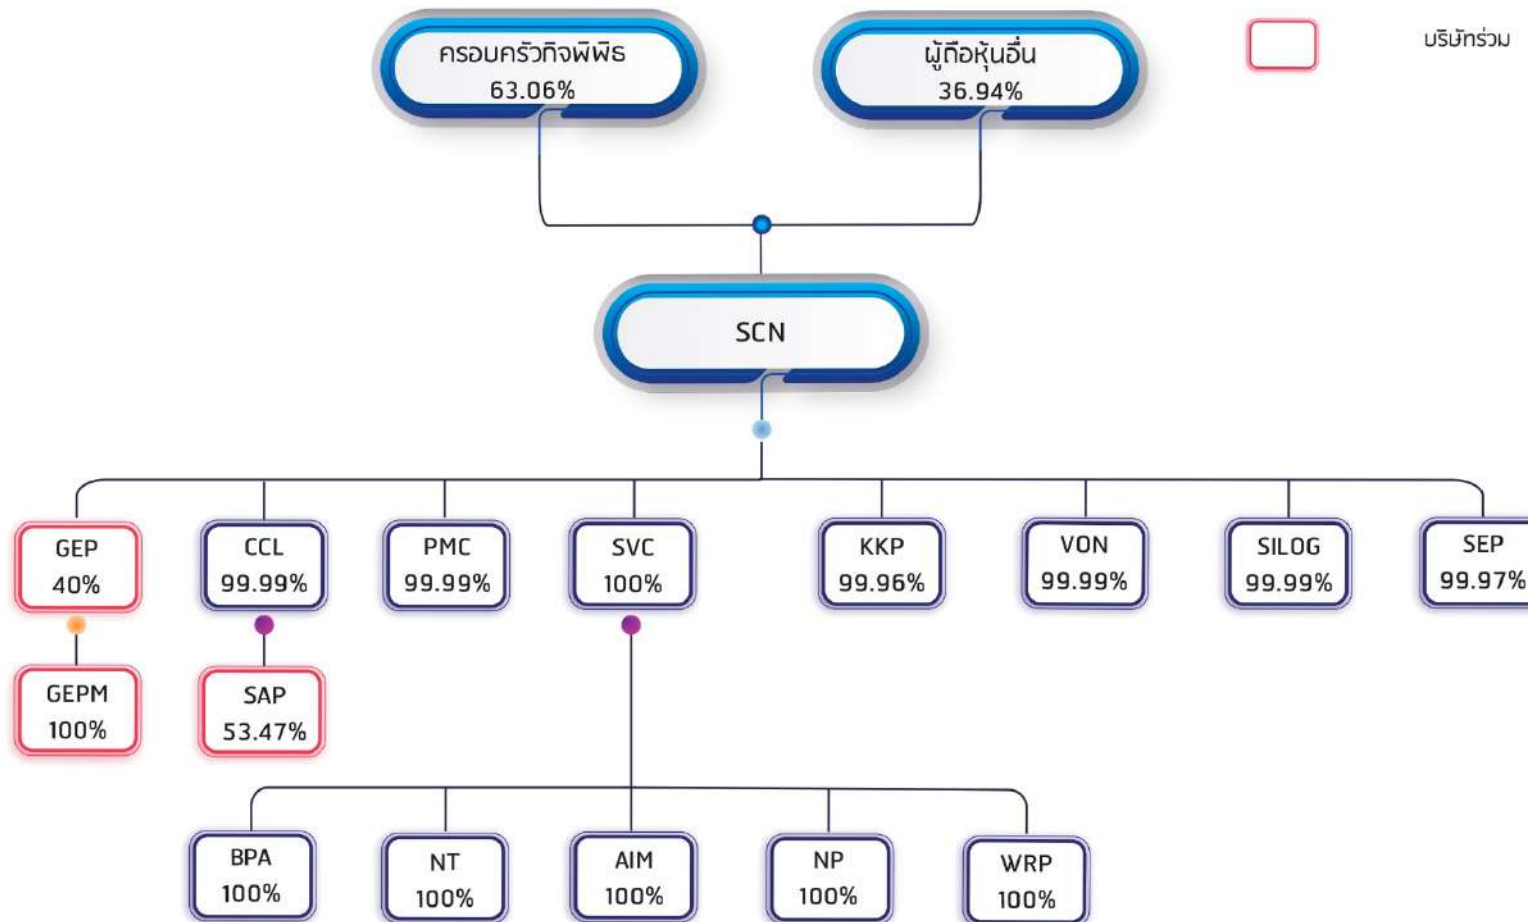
ครอบครัวกิจพิพิธ
63.06%

ผู้ถือหุ้นอื่น
36.94%

บริษัทร่วม

SCN

GEP
40%

CCL
99.99%

PMC
99.99%

SVC
100%

KKP
99.96%

VON
99.99%

SILOG
99.99%

SEP
99.97%

GEPM
100%

SAP
53.47%

BPA
100%

NT
100%

AIM
100%

NP
100%

WRP
100%